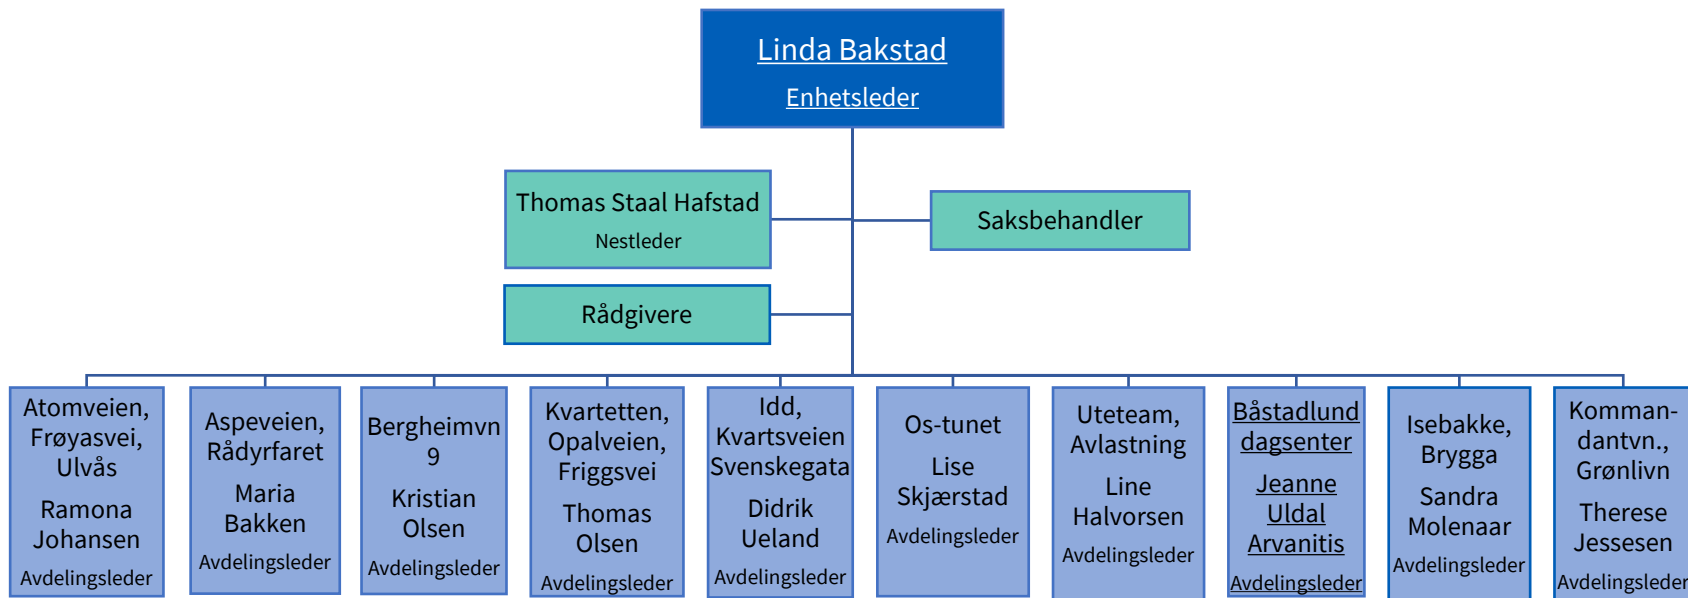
Linda Bakstad
Enhetsleder

Thomas Staal Hafstad
Nestleder

Saksbehandler

Rådgivere

Atomveien, Frøyasvei, Ulvås
Ramona Johansen
Avdelingsleder

Aspeveien, Rådyrfaret
Maria Bakken
Avdelingsleder

Bergheimvn 9
Kristian Olsen
Avdelingsleder

Kvartetten, Opalveien, Friggsvei
Thomas Olsen
Avdelingsleder

Idd, Kvartsveien Svenskegata
Didrik Ueland
Avdelingsleder

Os-tunet
Lise Skjærstad
Avdelingsleder

Uteteam, Avlastning
Line Halvorsen
Avdelingsleder

Båstadlund dagsenter
Jeanne Uldal Arvanitis
Avdelingsleder

Isebakke, Brygga
Sandra Molenaar
Avdelingsleder

Kommandantvn., Grønlivn
Therese Jessesen
Avdelingsleder